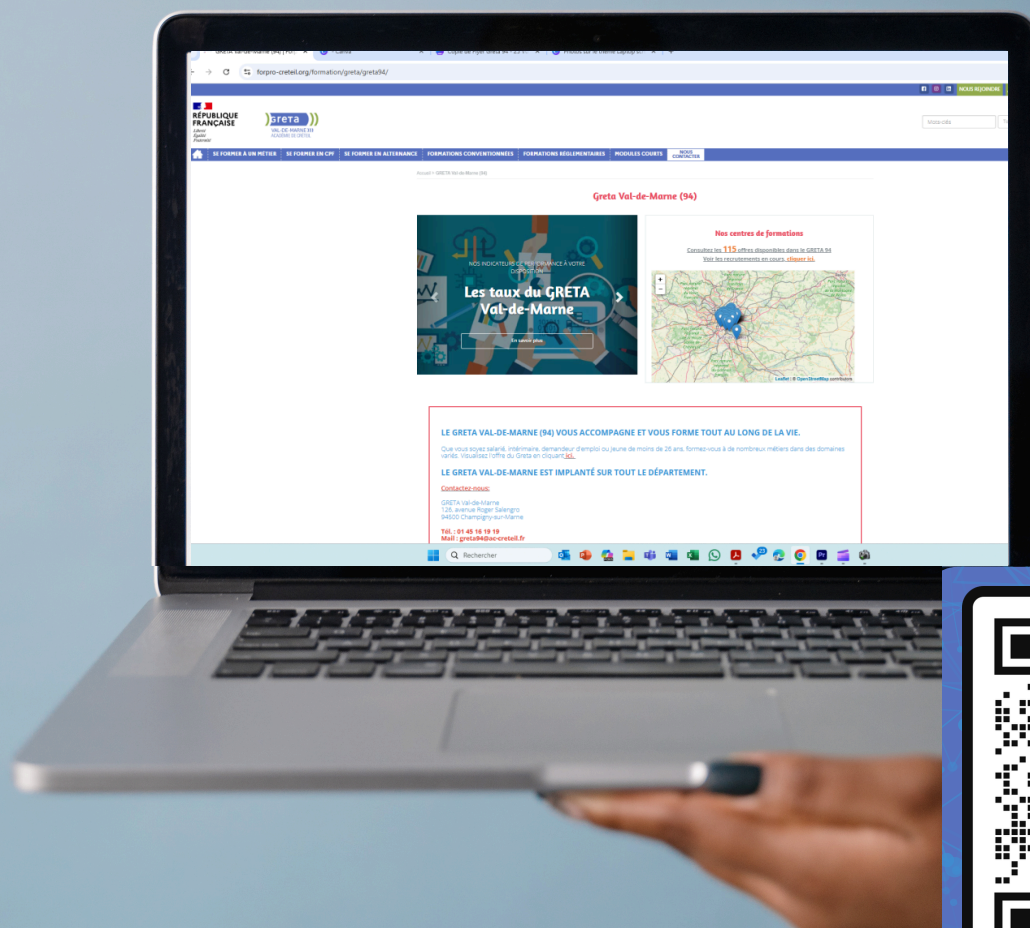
forpro-creteil.org/formation/greta/greta94/

NOUS REJOINDRE

RÉPUBLIQUE FRANÇAISE

Liberté Égalité Fraternité

greta

VAL-DE-MARNE 94

ACADÉMIE DE CRÉTEIL

SE FORMER À UN MÉTIER | SE FORMER EN CPF | SE FORMER EN ALTERNANCE | FORMATIONS CONVENTIONNÉES | FORMATIONS RÉGLEMENTAIRES | MODULES COURTS | NOUS CONTACTER

Greta Val-de-Marne (94)

NOS INDICATEURS DE PERFORMANCE À VOTRE DISPOSITION

Les taux du GRETA Val-de-Marne

En savoir plus

Nos centres de formations

Consultez les 115 offres disponibles dans le GRETA 94

Voir les recrutements en cours, cliquez ici.

Leaflet | © OpenStreetMap contributors

LE GRETA VAL-DE-MARNE (94) VOUS ACCOMPAGNE ET VOUS FORME TOUT AU LONG DE LA VIE.

Que vous soyez salarié, intérimaire, demandeur d'emploi ou jeune de moins de 26 ans, formez-vous à de nombreux métiers dans des domaines variés. Visualisez l'offre du Greta en cliquant ici.

LE GRETA VAL-DE-MARNE EST IMPLANTÉ SUR TOUT LE DÉPARTEMENT.

Contactez-nous:

GRETA Val-de-Marne
126, avenue Roger Salengro
94500 Champigny-sur-Marne

Tél. : 01 45 16 19 19
Mail : greta94@ac-creteil.fr

Rechercher